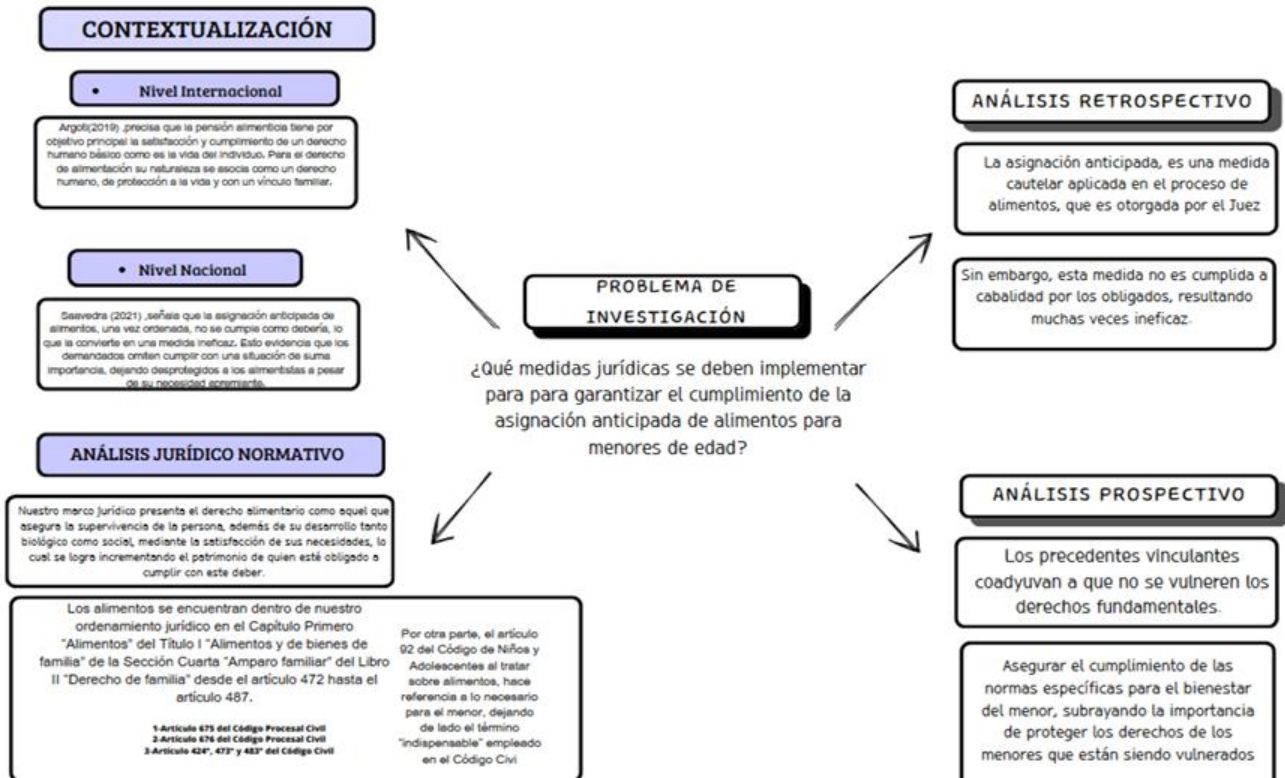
CONTEXTUALIZACIÓN

• Nivel Internacional

Argoti(2019) ,precisa que la pensión alimenticia tiene por objetivo principal la satisfacción y cumplimiento de un derecho humano básico como es la vida del individuo. Para el derecho de alimentación su naturaleza se asocia como un derecho humano, de protección a la vida y con un vínculo familiar.

• Nivel Nacional

Saavedra (2021) ,señala que la asignación anticipada de alimentos, una vez ordenada, no se cumple como debería, lo que la convierte en una medida ineficaz. Esto evidencia que los demandados omiten cumplir con una situación de suma importancia, dejando desprotegidos a los alimentistas a pesar de su necesidad apremiante.

ANÁLISIS JURÍDICO NORMATIVO

Nuestro marco jurídico presenta el derecho alimentario como aquel que asegura la supervivencia de la persona, además de su desarrollo tanto biológico como social, mediante la satisfacción de sus necesidades, lo cual se logra incrementando el patrimonio de quien esté obligado a cumplir con este deber.

Los alimentos se encuentran dentro de nuestro ordenamiento jurídico en el Capítulo Primero "Alimentos" del Título I "Alimentos y de bienes de familia" de la Sección Cuarta "Amparo familiar" del Libro II "Derecho de familia" desde el artículo 472 hasta el artículo 487.

1-Artículo 675 del Código Procesal Civil
2-Artículo 676 del Código Procesal Civil
3-Artículo 424°, 473° y 483° del Código Civil

Por otra parte, el artículo 92 del Código de Niños y Adolescentes al tratar sobre alimentos, hace referencia a lo necesario para el menor, dejando de lado el término "indispensable" empleado en el Código Civi

PROBLEMA DE INVESTIGACIÓN

¿Qué medidas jurídicas se deben implementar para para garantizar el cumplimiento de la asignación anticipada de alimentos para menores de edad?

ANÁLISIS RETROSPECTIVO

La asignación anticipada, es una medida cautelar aplicada en el proceso de alimentos, que es otorgada por el Juez

Sin embargo, esta medida no es cumplida a cabalidad por los obligados, resultando muchas veces ineficaz.

ANÁLISIS PROSPECTIVO

Los precedentes vinculantes coadyuvan a que no se vulneren los derechos fundamentales.

Asegurar el cumplimiento de las normas específicas para el bienestar del menor, subrayando la importancia de proteger los derechos de los menores que están siendo vulnerados